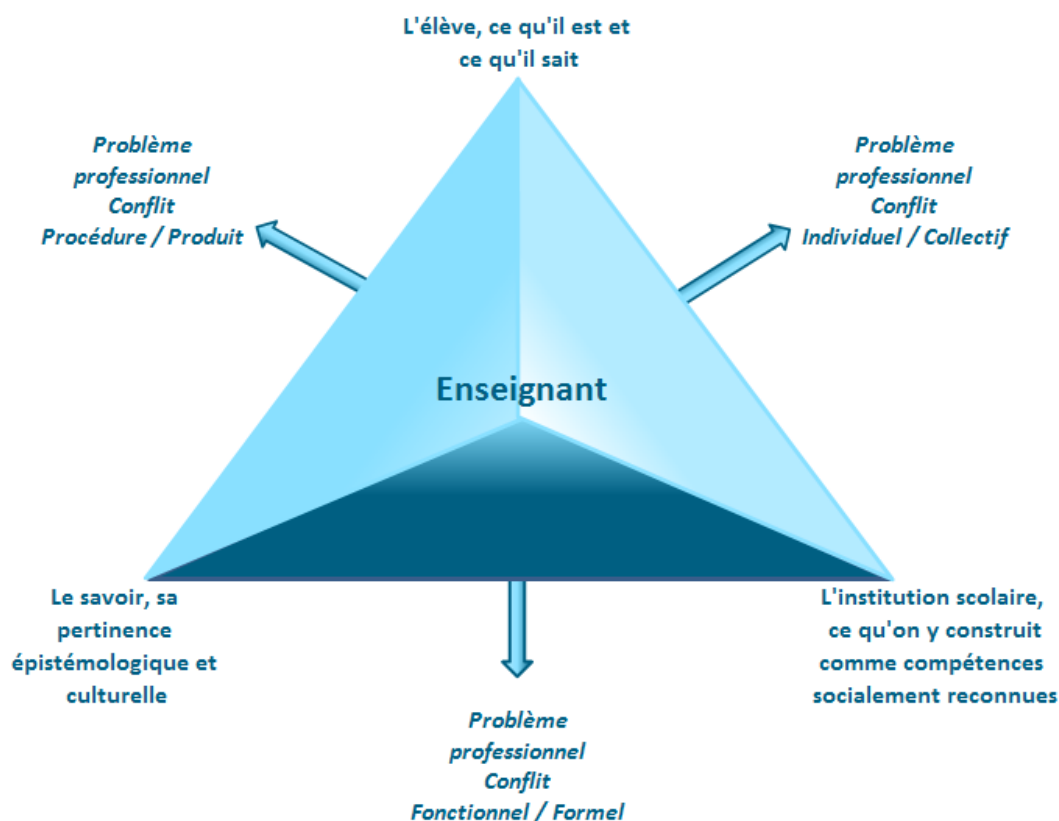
L'élève, ce qu'il est et ce qu'il sait

Problème professionnel Conflit Procédure / Produit

Problème professionnel Conflit Individuel / Collectif

Enseignant

Le savoir, sa pertinence épistémologique et culturelle

L'institution scolaire, ce qu'on y construit comme compétences socialement reconnues

Problème professionnel Conflit Fonctionnel / Formel